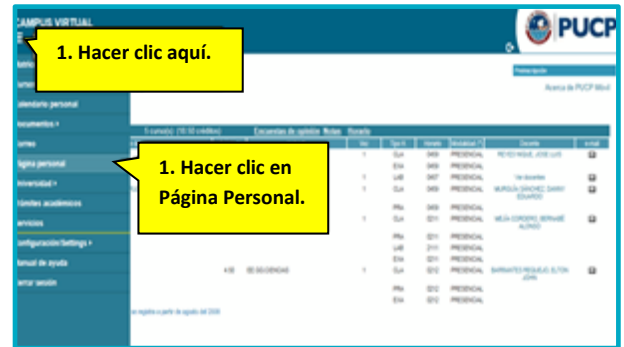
CAMPUS VIRTUAL

1. Hacer clic aquí.

PUCP

alendario personal

ocumentos »

orreo

ágina personal

niversidad »

rámites académicos

ervicios

onfiguración/Settings »

anual de ayuda

errar sesión

1. Hacer clic en Página Personal.

Acerca de PUCP Móvil

5 curso(s) (10.50 créditos) Encuestas de opinión Notas Horario

| | | | Tipo H. | Horario | Modalidad | Docente | e-mail |
|---|---|---|---|---|---|---|---|
| | | 1 | CLA | 0409 | PRESENCIAL | REYES NIQUE, JOSE LUIS | |
| | | | EXA | 0409 | PRESENCIAL | | |
| | | 1 | LAB | 0407 | PRESENCIAL | 1er docentes | |
| | | 1 | CLA | 0409 | PRESENCIAL | MURGUÍA SÁNCHEZ, DANNY EDUARDO | |
| | | | PRA | 0409 | PRESENCIAL | | |
| | | 1 | CLA | 0211 | PRESENCIAL | MEJÍA CORDERO, BERNABÉ ALONSO | |
| | | | PRA | 0211 | PRESENCIAL | | |
| | | | LAB | 2111 | PRESENCIAL | | |
| | | | EXA | 0211 | PRESENCIAL | | |
| | EE.GG.CIENCIAS | 1 | CLA | 0212 | PRESENCIAL | BARRANTES REQUEJO, ELTON JOHN | |
| | | | PRA | 0212 | PRESENCIAL | | |
| | | | EXA | 0212 | PRESENCIAL | | |

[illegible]